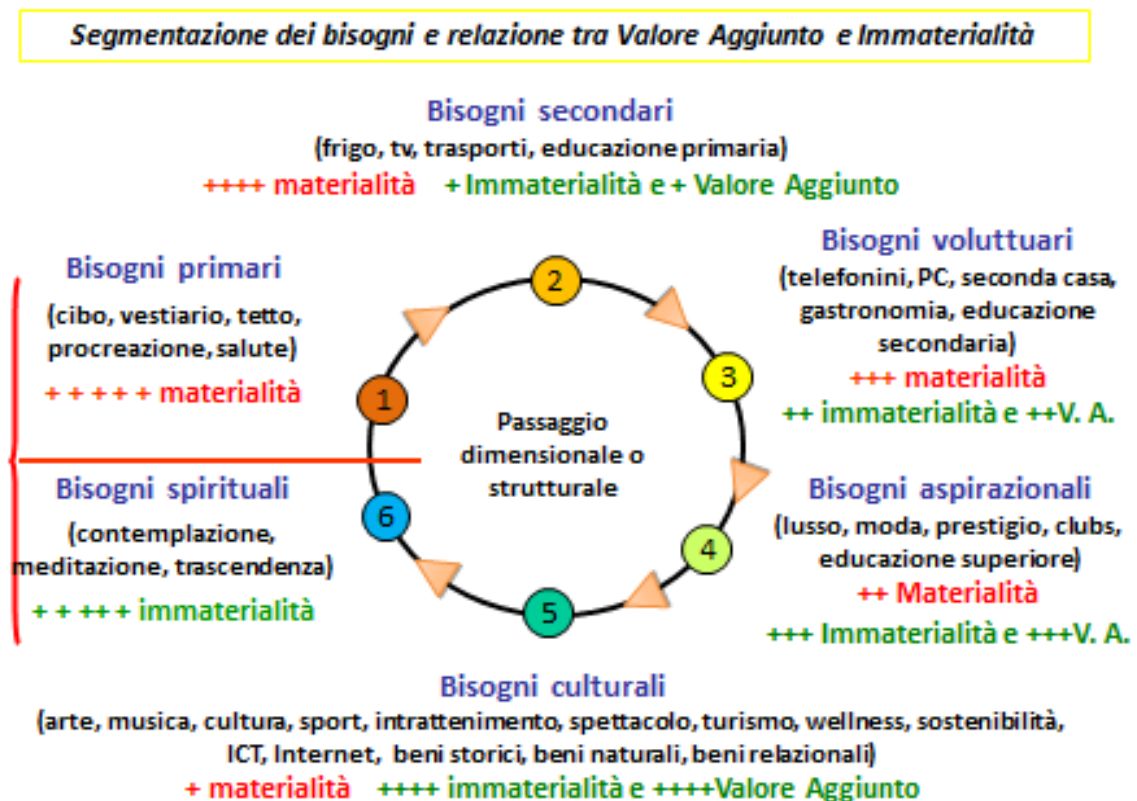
Segmentazione dei bisogni e relazione tra Valore Aggiunto e Immaterialità

Bisogni secondari
(frigo, tv, trasporti, educazione primaria)
++++ materialità + Immaterialità e + Valore Aggiunto

Bisogni primari
(cibo, vestiario, tetto, procreazione, salute)
+ + + + + materialità

Bisogni voluttuari
(telefonini, PC, seconda casa, gastronomia, educazione secondaria)
+++ materialità
++ immaterialità e ++V. A.

2

3

1

Passaggio dimensionale o strutturale

6

4

5

Bisogni spirituali
(contemplazione, meditazione, trascendenza)
+ + ++ + immaterialità

Bisogni aspirazionali
(lusso, moda, prestigio, clubs, educazione superiore)
++ Materialità
+++ Immaterialità e +++V. A.

Bisogni culturali
(arte, musica, cultura, sport, intrattenimento, spettacolo, turismo, wellness, sostenibilità, ICT, Internet, beni storici, beni naturali, beni relazionali)
+ materialità ++++ immaterialità e ++++Valore Aggiunto